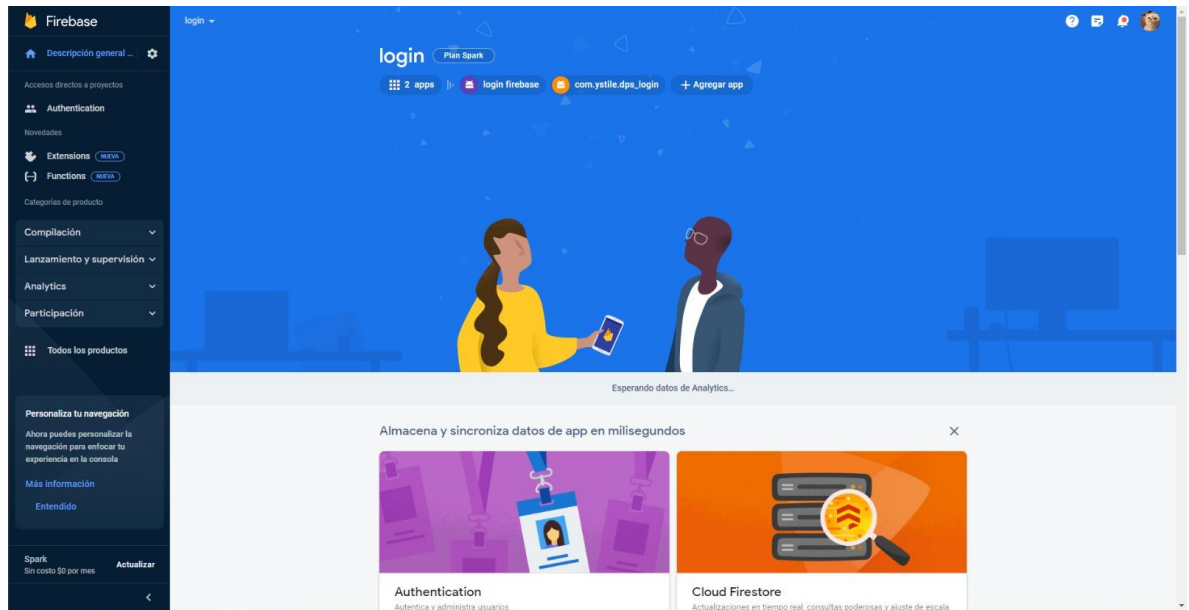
Firebase

Descripción general ...

Accesos directos a proyectos

Authentication

Novedades

Extensions NUEVA

Functions NUEVA

Categorías de producto

Compilación

Lanzamiento y supervisión

Analytics

Participación

Todos los productos

Personaliza tu navegación

Ahora puedes personalizar la navegación para enfocar tu experiencia en la consola

Más información

Entendido

Spark
Sin costo $0 por mes

Actualizar

login

login Plan Spark

2 apps | login firebase | com.ystile.dps_login | + Agregar app

Esperando datos de Analytics...

Almacena y sincroniza datos de app en milisegundos

Authentication
Autentica y administra usuarios

Cloud Firestore
Actualizaciones en tiempo real, consultas poderosas y ajuste de escala